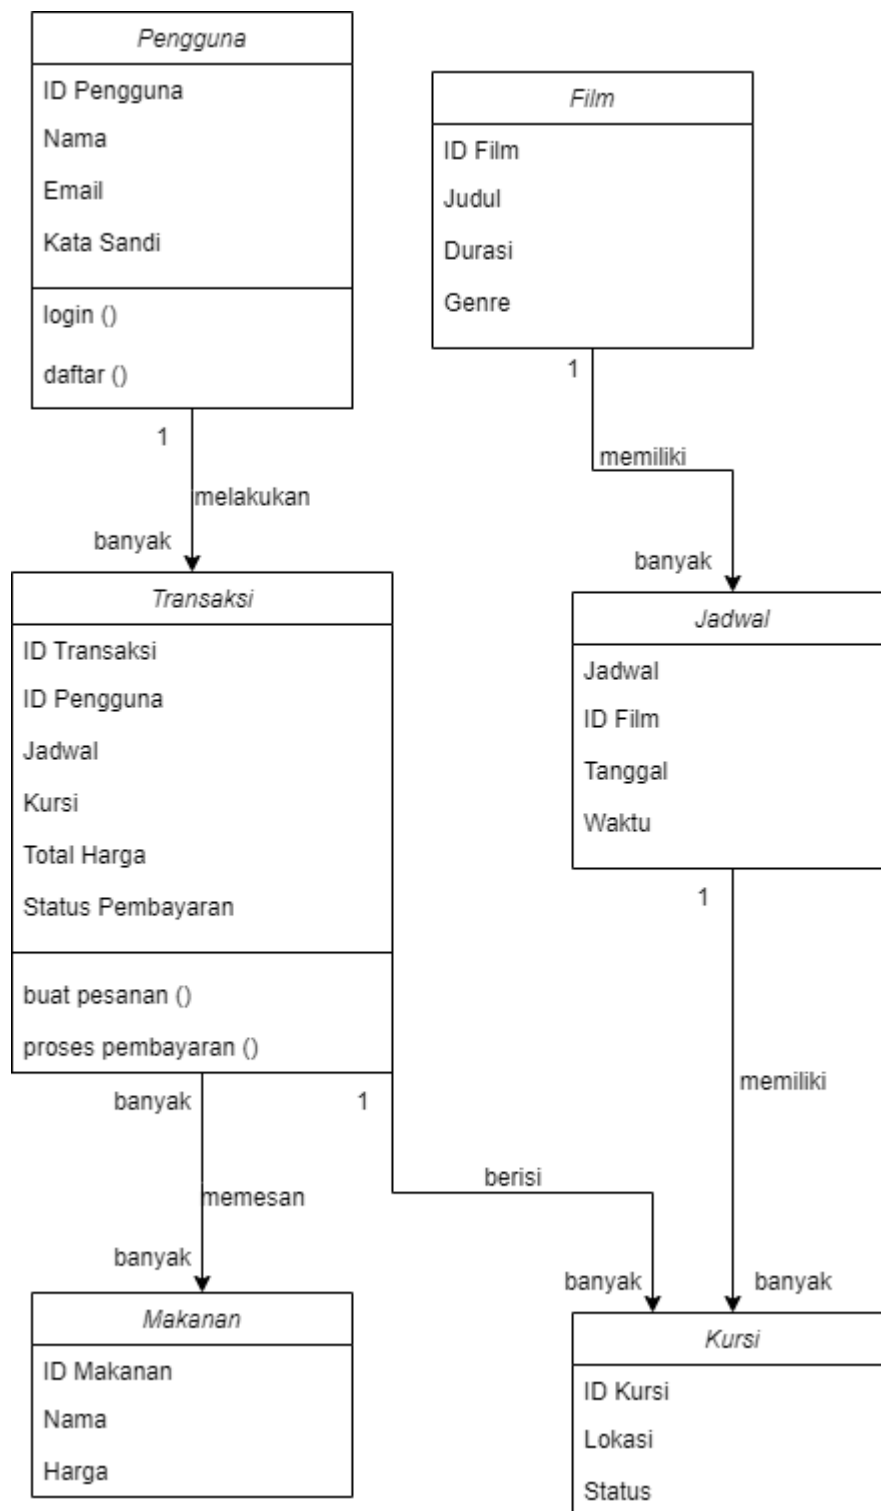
Pengguna

ID Pengguna

Nama

Email

Kata Sandi

login ()

daftar ()

Film

ID Film

Judul

Durasi

Genre

1

memiliki

banyak

1

melakukan

banyak

Transaksi

ID Transaksi

ID Pengguna

Jadwal

Kursi

Total Harga

Status Pembayaran

buat pesanan ()

proses pembayaran ()

Jadwal

Jadwal

ID Film

Tanggal

Waktu

1

memiliki

banyak

1

memesan

berisi

banyak

banyak

banyak

Makanan

ID Makanan

Nama

Harga

Kursi

ID Kursi

Lokasi

Status